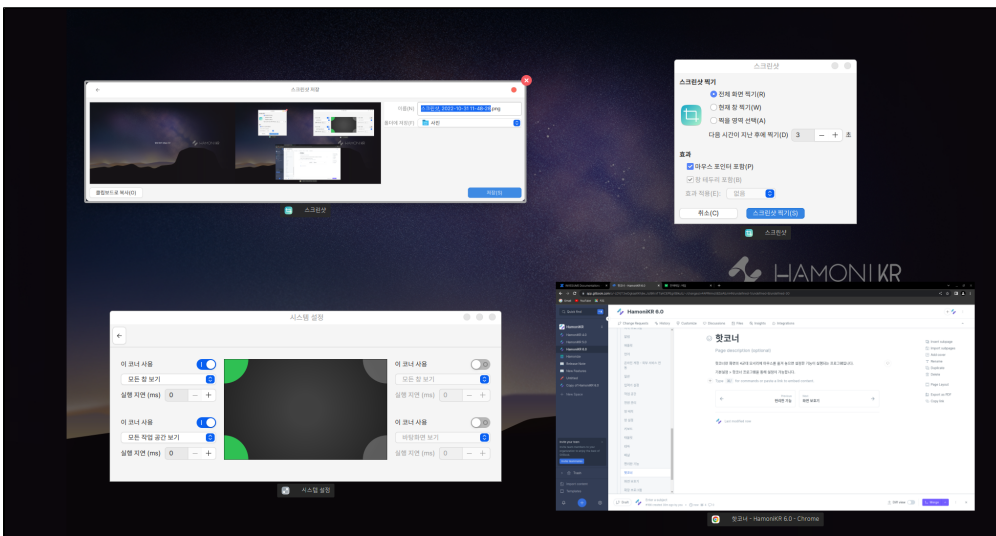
스크린샷 저장

이름(N): 스크린샷 2022-10-31 11-48-28.png

폴더에 저장(F): 사진

클립보드로 복사(C)

저장(S)

스크린샷

스크린샷

스크린샷 찍기

전체 화면 찍기(R)

현재 창 찍기(W)

찍을 영역 선택(A)

다음 시간이 지난 후에 찍기(D) 3 − + 초

효과

마우스 포인터 포함(P)

창 테두리 포함(B)

효과 적용(E): 없음

취소(C)

스크린샷 찍기(S)

스크린샷

HAMONIKR

시스템 설정

이 코너 사용

모든 창 보기

실행 지연 (ms) 0 − +

이 코너 사용

모든 창 보기

실행 지연 (ms) 0 − +

이 코너 사용

모든 작업 공간 보기

실행 지연 (ms) 0 − +

이 코너 사용

바탕화면 보기

실행 지연 (ms) 0 − +

시스템 설정

HamoniKR 6.0

핫코너

Page description (optional)

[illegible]

핫코너 - HamoniKR 6.0 - Chrome